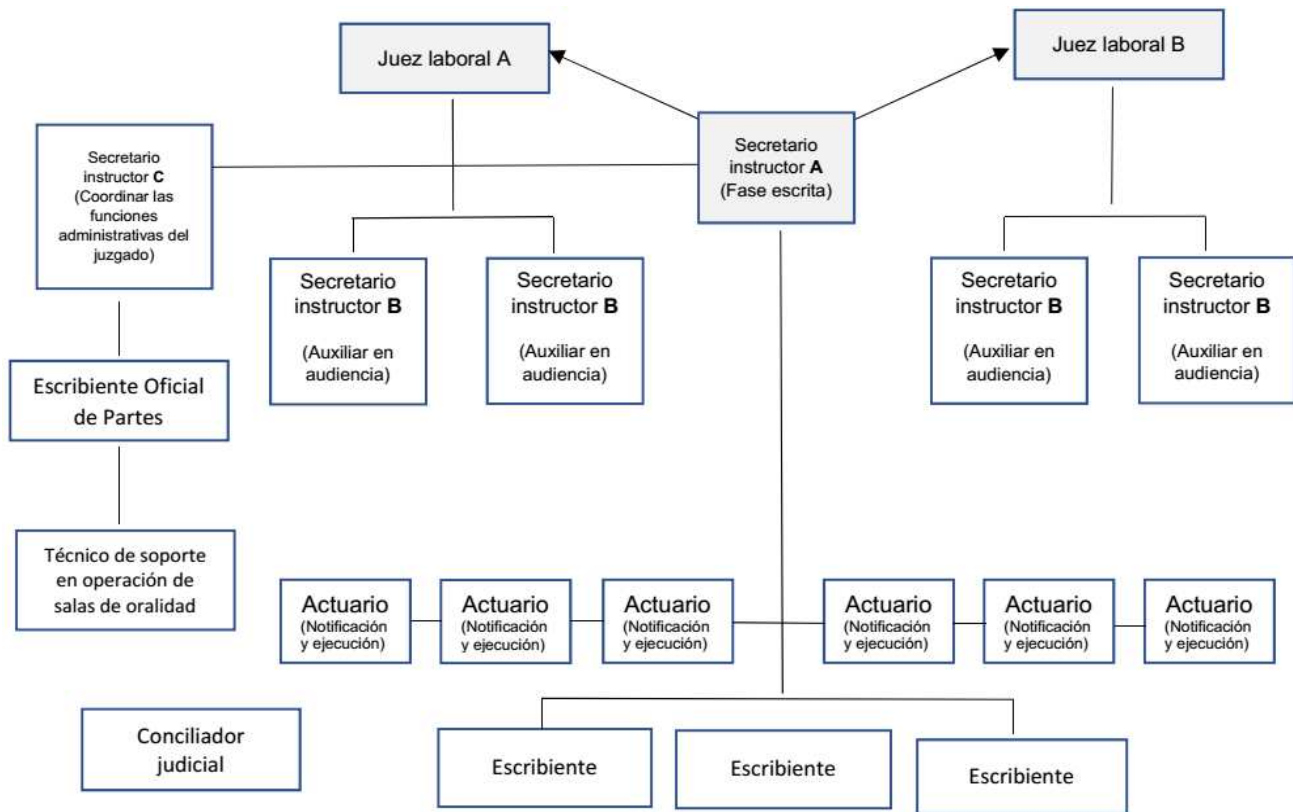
Juez laboral A

Juez laboral B

Secretario instructor C (Coordinar las funciones administrativas del juzgado)

Secretario instructor A (Fase escrita)

Secretario instructor B (Auxiliar en audiencia)

Secretario instructor B (Auxiliar en audiencia)

Secretario instructor B (Auxiliar en audiencia)

Secretario instructor B (Auxiliar en audiencia)

Escribiente Oficial de Partes

Técnico de soporte en operación de salas de oralidad

Actuario (Notificación y ejecución)

Actuario (Notificación y ejecución)

Actuario (Notificación y ejecución)

Actuario (Notificación y ejecución)

Actuario (Notificación y ejecución)

Actuario (Notificación y ejecución)

Conciliador judicial

Escribiente

Escribiente

Escribiente